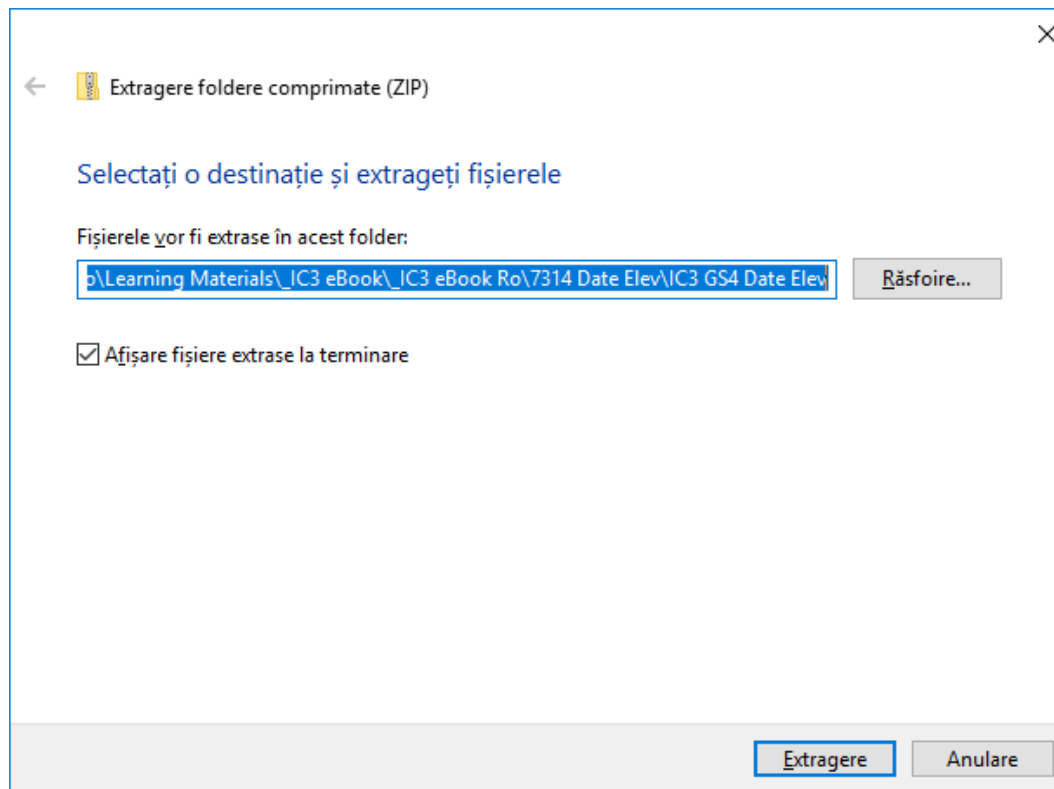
Extragere foldere comprimate (ZIP)

Selectați o destinație și extrageți fișierele

Fișierele vor fi extrase în acest folder:

o\Learning Materials\_IC3 eBook\_IC3 eBook Ro\7314 Date Elev\IC3 GS4 Date Elev

Răsfoire...

Afișare fișiere extrase la terminare

Extragere

Anulare